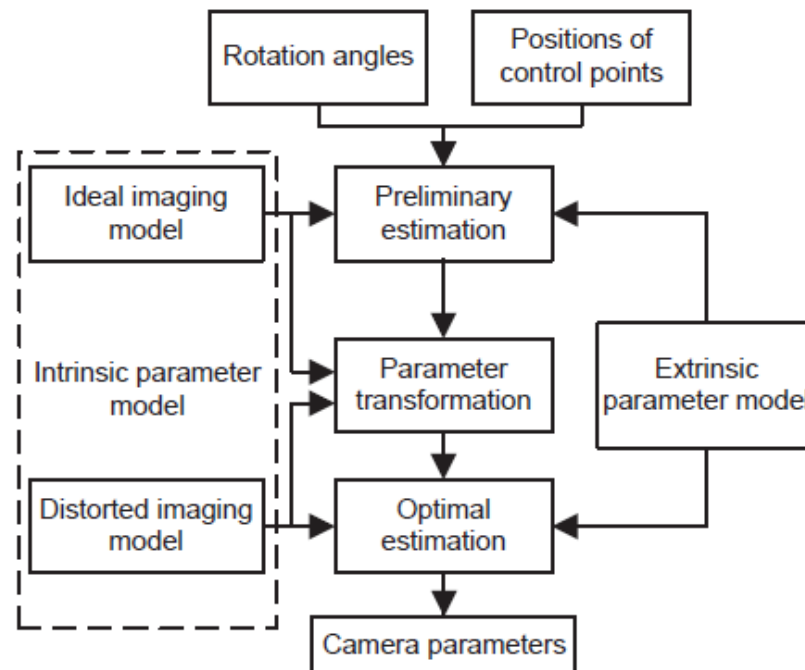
Rotation angles

Positions of control points

Ideal imaging model

Preliminary estimation

Intrinsic parameter model

Parameter transformation

Extrinsic parameter model

Distorted imaging model

Optimal estimation

Camera parameters